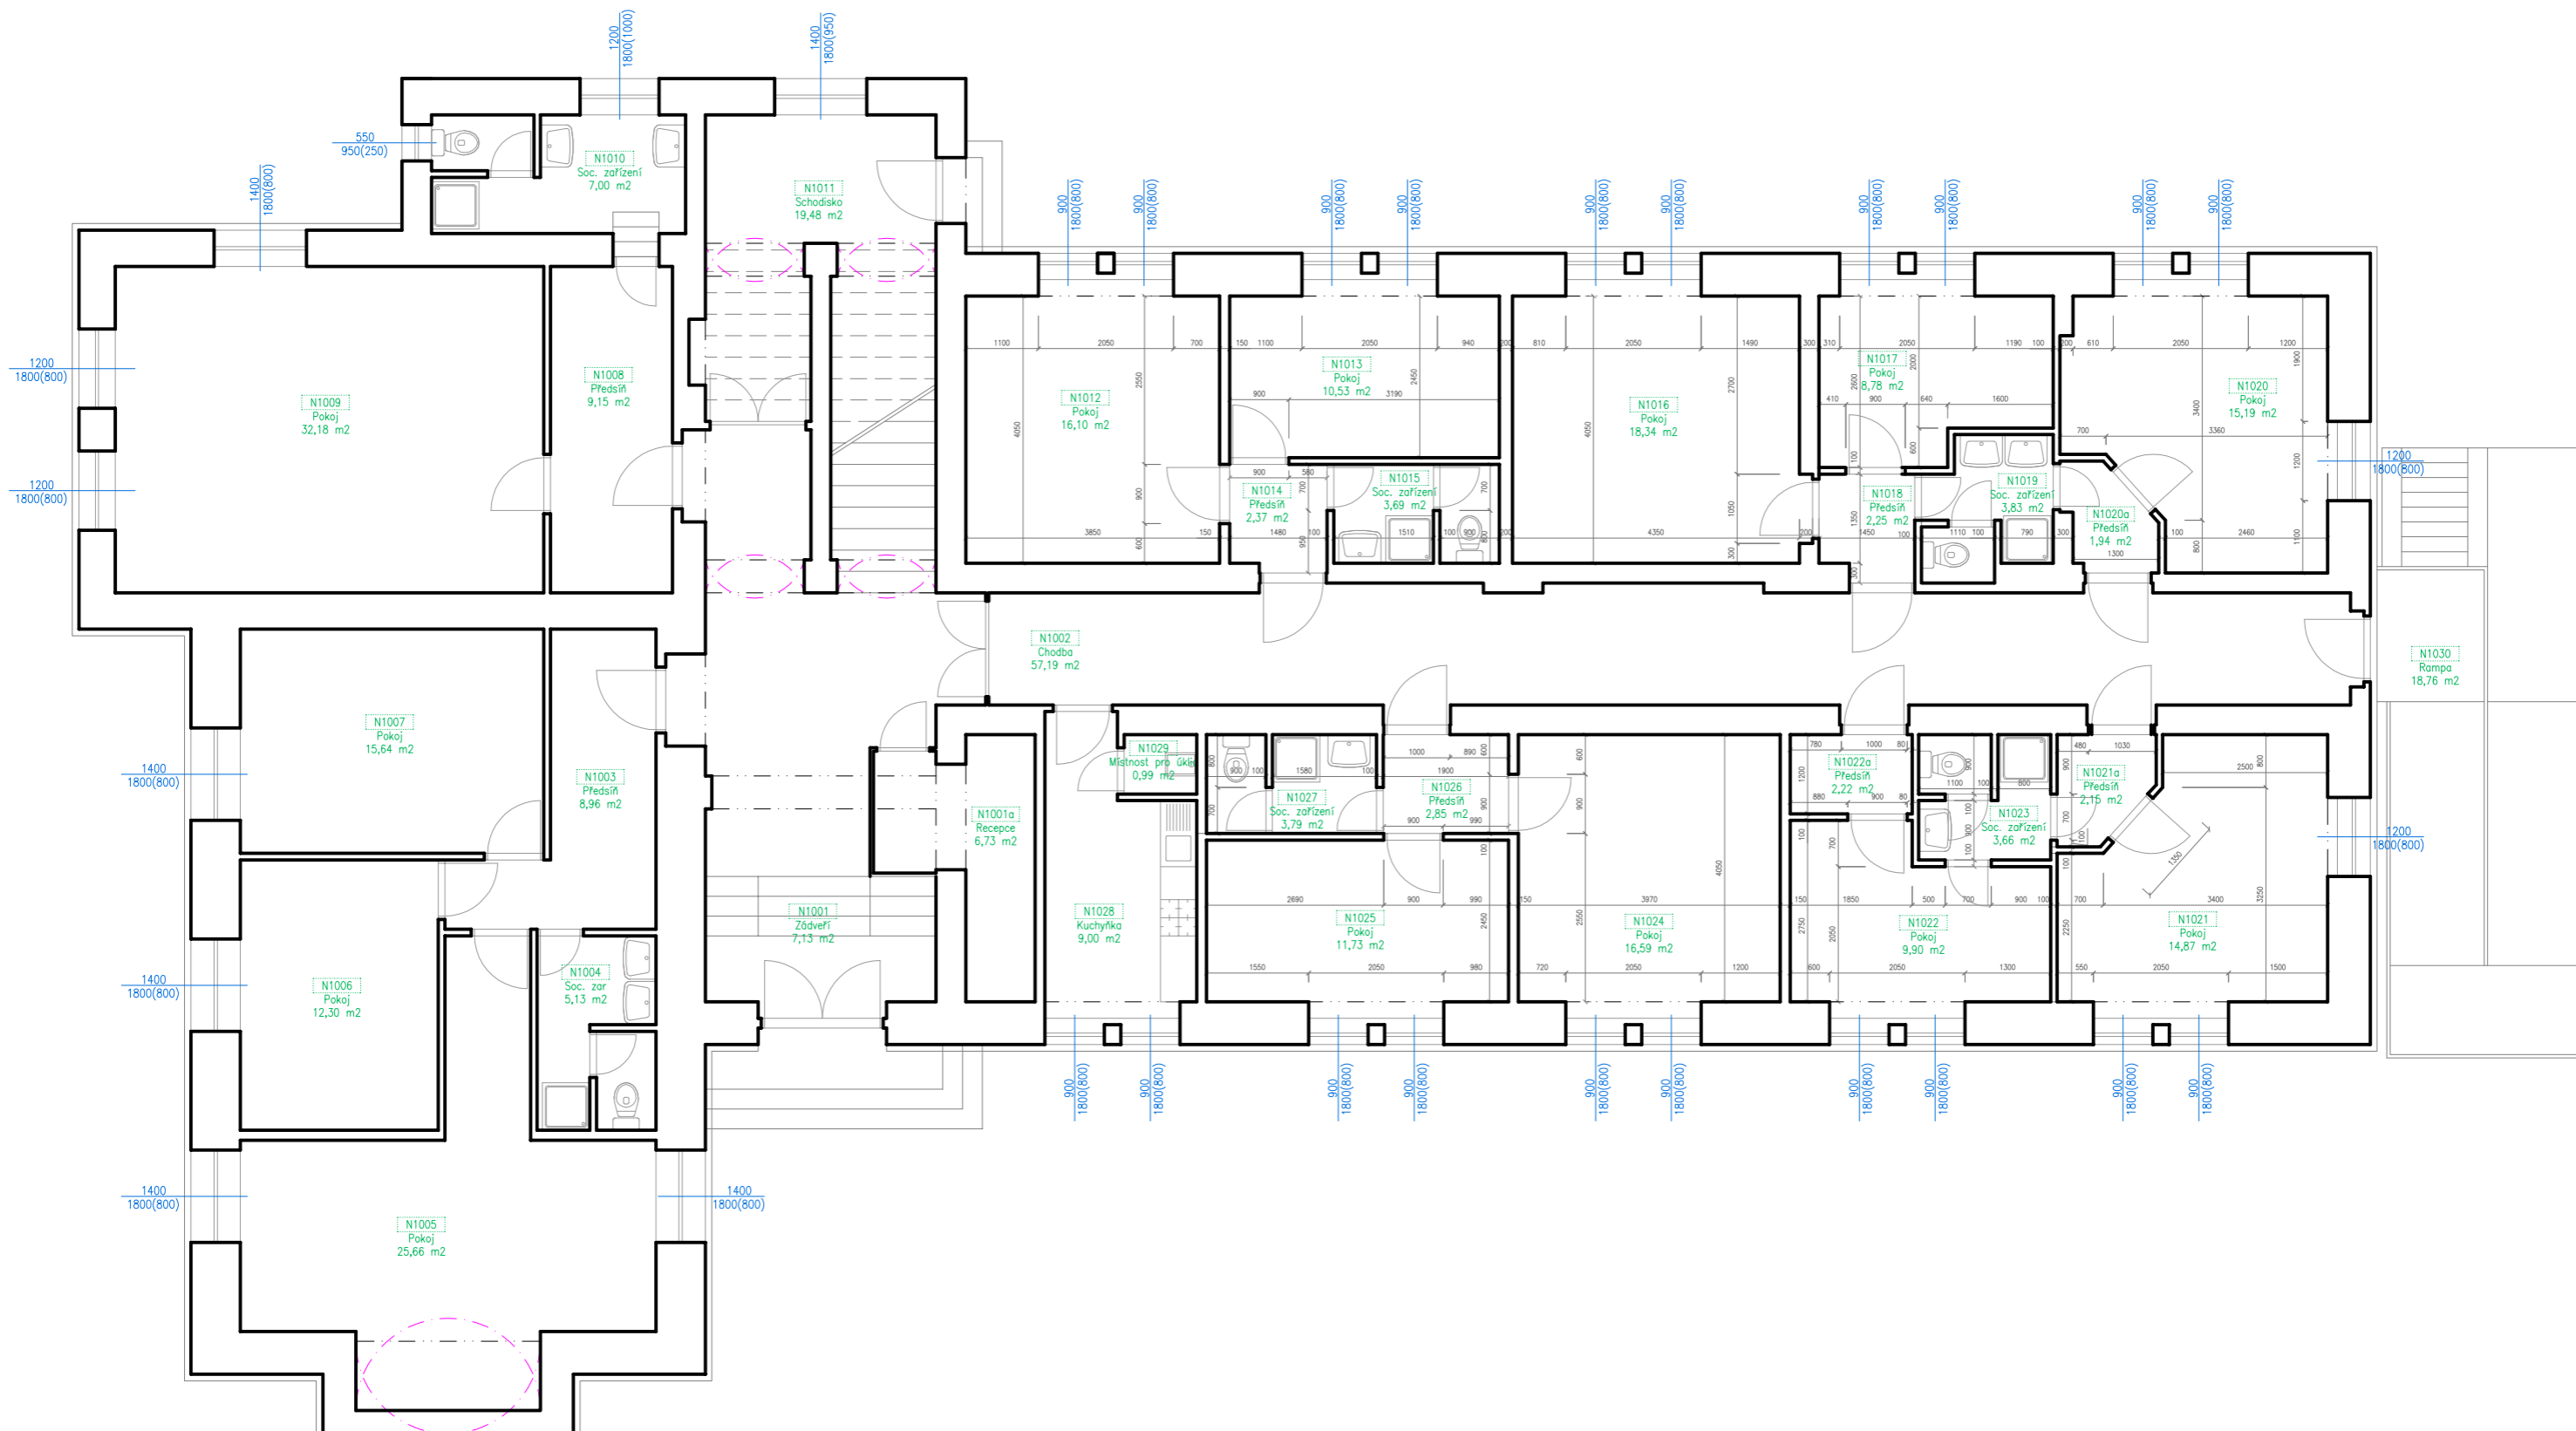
1200
1800(1000)

1400
1800(950)

550
950(250)

N1010
Soc. zařízení
7,00 m2

N1011
Schodisko
19,48 m2

1400
1800(800)

900
1800(800)

900
1800(800)

900
1800(800)

900
1800(800)

900
1800(800)

900
1800(800)

900
1800(800)

900
1800(800)

900
1800(800)

900
1800(800)

1200
1800(800)

N1009
Pokoj
32,18 m2

N1008
Předsíň
9,15 m2

N1012
Pokoj
16,10 m2

N1013
Pokoj
10,53 m2

N1016
Pokoj
18,34 m2

N1017
Pokoj
8,78 m2

N1020
Pokoj
15,19 m2

1200
1800(800)

N1014
Předsíň
2,37 m2

N1015
Soc. zařízení
3,69 m2

N1018
Předsíň
2,25 m2

N1019
Soc. zařízení
3,83 m2

N1020a
Předsíň
1,94 m2

1200
1800(800)

N1002
Chodba
57,19 m2

N1030
Rampa
18,76 m2

N1007
Pokoj
15,64 m2

1400
1800(800)

N1003
Předsíň
8,96 m2

N1001a
Recepce
6,73 m2

N1029
Místnost pro úklid
0,99 m2

N1027
Soc. zařízení
3,79 m2

N1026
Předsíň
2,85 m2

N1022a
Předsíň
2,22 m2

N1021a
Předsíň
2,15 m2

N1023
Soc. zařízení
3,66 m2

1200
1800(800)

N1001
Zádveří
7,13 m2

N1028
Kuchyňka
9,00 m2

N1025
Pokoj
11,73 m2

N1024
Pokoj
16,59 m2

N1022
Pokoj
9,90 m2

N1021
Pokoj
14,87 m2

1400
1800(800)

N1006
Pokoj
12,30 m2

N1004
Soc. zar
5,13 m2

900
1800(800)

900
1800(800)

900
1800(800)

900
1800(800)

900
1800(800)

900
1800(800)

900
1800(800)

900
1800(800)

900
1800(800)

900
1800(800)

1400
1800(800)

1400
1800(800)

N1005
Pokoj
25,66 m2